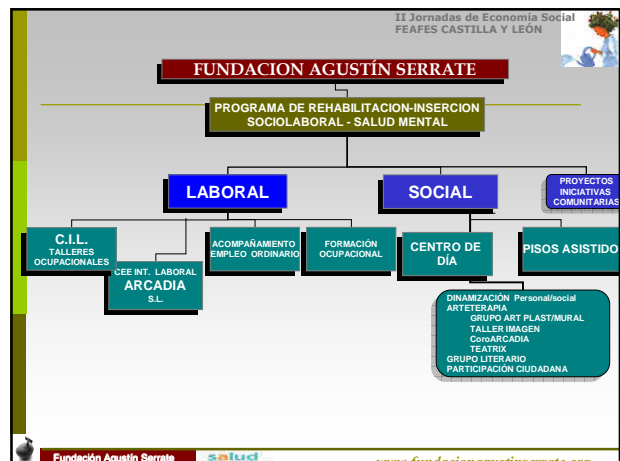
II Jornadas de Economía Social
FEAFES CASTILLA Y LEÓN

FUNDACION AGUSTÍN SERRATE

PROGRAMA DE REHABILITACION-INSERCION SOCIOLABORAL - SALUD MENTAL

LABORAL

SOCIAL

PROYECTOS INICIATIVAS COMUNITARIAS

C.I.L.
TALLERES OCUPACIONALES

CEE INT. LABORAL
ARCADIA
S.L.

ACOMPAÑAMIENTO EMPLEO ORDINARIO

FORMACIÓN OCUPACIONAL

CENTRO DE DÍA

PISOS ASISTIDOS

DINAMIZACIÓN Personal/social
ARTETERAPIA
GRUPO ART PLAST/MURAL
TALLER IMAGEN
CoroARCADIA
TEATRIX
GRUPO LITERARIO
PARTICIPACIÓN CIUDADANA

Fundación Agustín Serrate

salud

www.fundacionagustinserrate.org